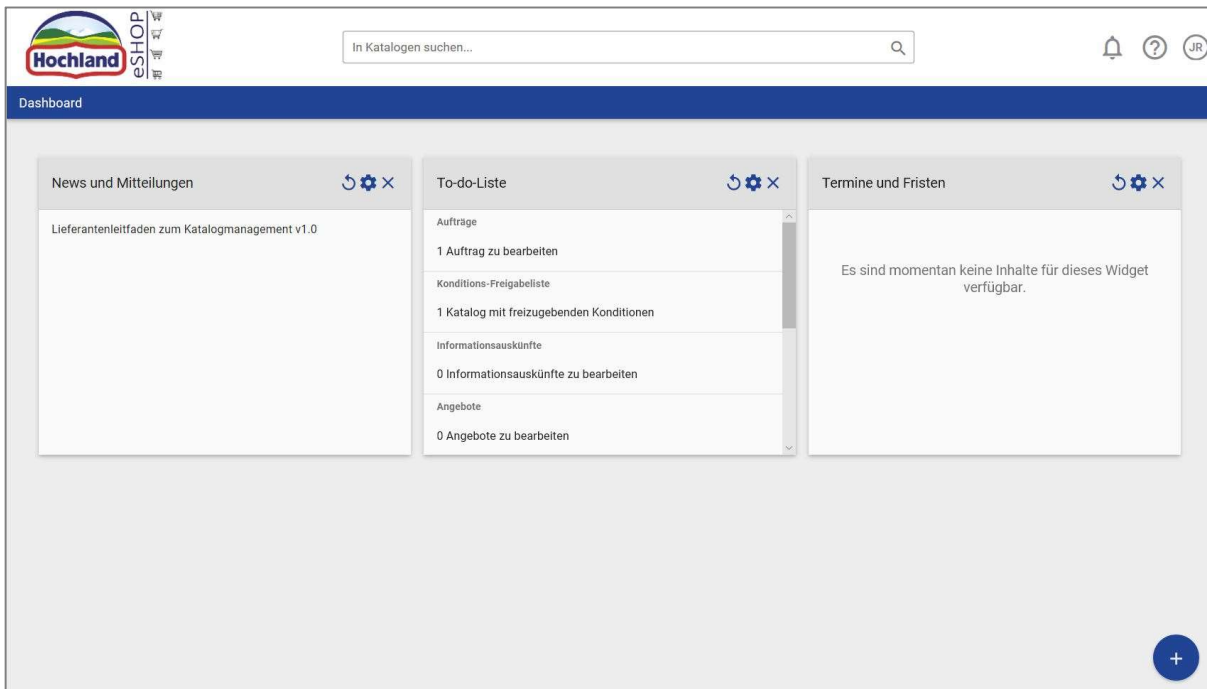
Hochland eSHOP

In Katalogen suchen...

JR

Dashboard

News und Mitteilungen

Lieferantenleitfaden zum Katalogmanagement v1.0

To-do-Liste

Aufträge

1 Auftrag zu bearbeiten

Konditions-Freigabeliste

1 Katalog mit freizugebenden Konditionen

Informationsauskünfte

0 Informationsauskünfte zu bearbeiten

Angebote

0 Angebote zu bearbeiten

Termine und Fristen

Es sind momentan keine Inhalte für dieses Widget verfügbar.

+